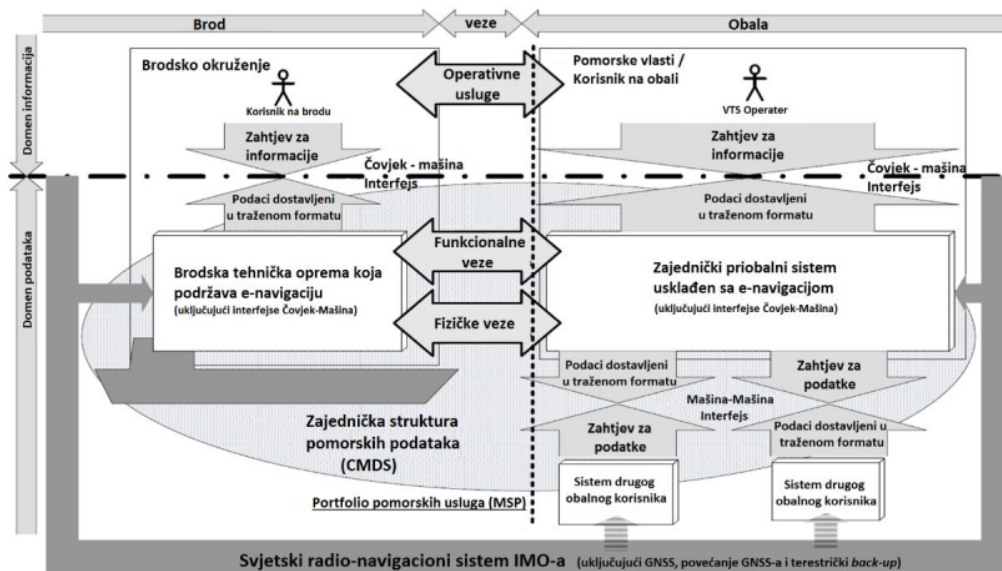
Brod
veze
Obala

Domen informacija
Domen podataka

Brodsko okruženje
Korisnik na brodu
Operativne usluge
Pomorske vlasti / Korisnik na obali
VTS Operater

Zahtjev za informacije
Čovjek - mašina Interfejs
Zahtjev za informacije
Čovjek - mašina Interfejs

Podaci dostavljeni u traženom formatu
Podaci dostavljeni u traženom formatu

Funkcionalne veze

Brodska tehnička oprema koja podržava e-navigaciju
(uključujući interfejse Čovjek-Mašina)

Zajednički priobalni sistem usklađen sa e-navigacijom
(uključujući interfejse Čovjek-Mašina)

Fizičke veze

Podaci dostavljeni u traženom formatu
Zahtjev za podatke
Mašina-Mašina Interfejs
Zahtjev za podatke
Podaci dostavljeni u traženom formatu

Zajednička struktura pomorskih podataka (CMDS)

Sistem drugog obalnog korisnika
Sistem drugog obalnog korisnika

Portfolio pomorskih usluga (MSP)

Svjetski radio-navigacioni sistem IMO-a (uključujući GNSS, povećanje GNSS-a i terestrički back-up)